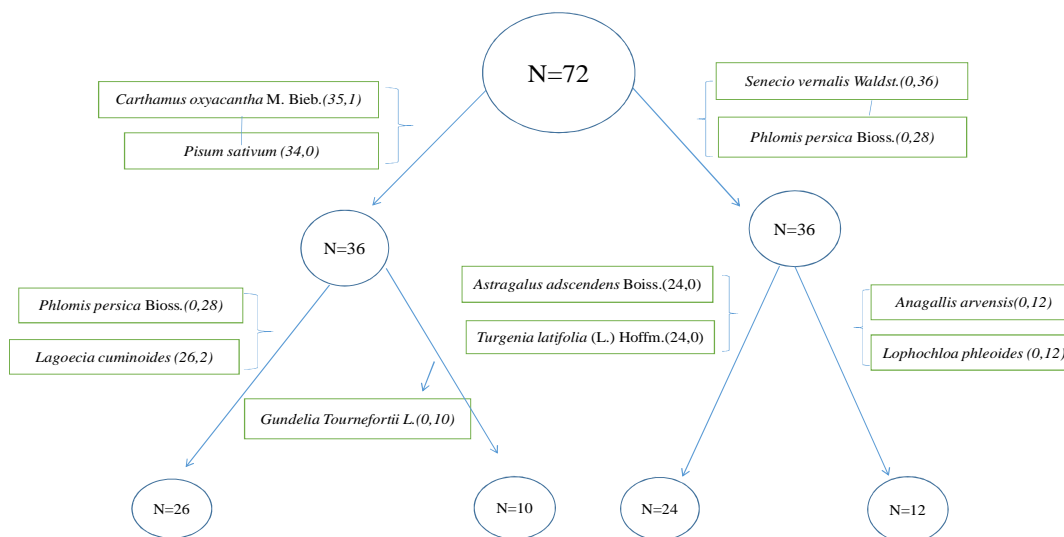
N=72

Carthamus oxyacantha M. Bieb.(35,1)

Pisum sativum (34,0)

Senecio vernalis Waldst.(0,36)

Phlomis persica Bioss.(0,28)

N=36

N=36

Phlomis persica Bioss.(0,28)

Lagoecia cuminoides (26,2)

Astragalus adscendens Boiss.(24,0)

Turgenia latifolia (L.) Hoffm.(24,0)

Anagallis arvensis(0,12)

Lophochloa phleoides (0,12)

Gundelia Tournefortii L.(0,10)

N=26

N=10

N=24

N=12